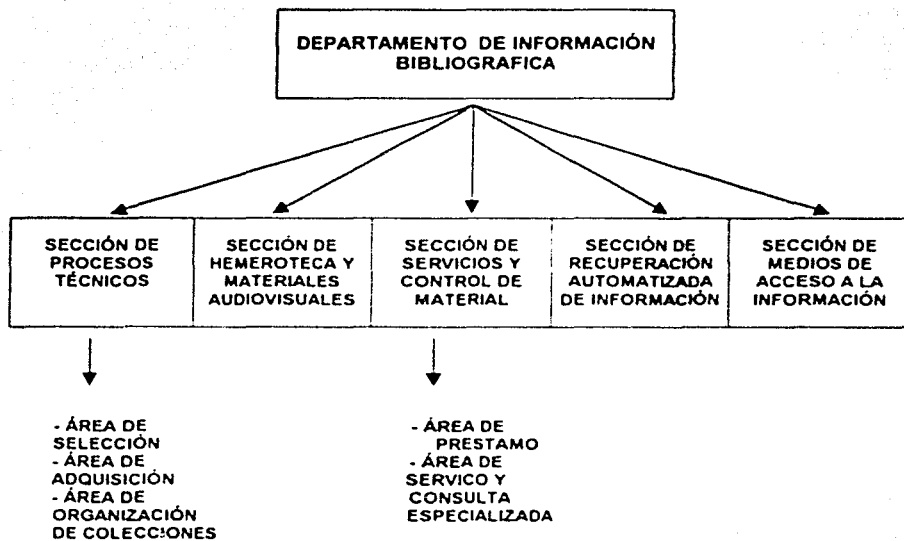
DEPARTAMENTO DE INFORMACIÓN BIBLIOGRAFICA

SECCIÓN DE PROCESOS TÉCNICOS

SECCIÓN DE HEMEROTECA Y MATERIALES AUDIOVISUALES

SECCIÓN DE SERVICIOS Y CONTROL DE MATERIAL

SECCIÓN DE RECUPERACIÓN AUTOMATIZADA DE INFORMACIÓN

SECCIÓN DE MEDIOS DE ACCESO A LA INFORMACIÓN

- ÁREA DE SELECCIÓN
- ÁREA DE ADQUISICIÓN
- ÁREA DE ORGANIZACIÓN DE COLECCIONES

- ÁREA DE PRESTAMO
- ÁREA DE SERVICO Y CONSULTA ESPECIALIZADA